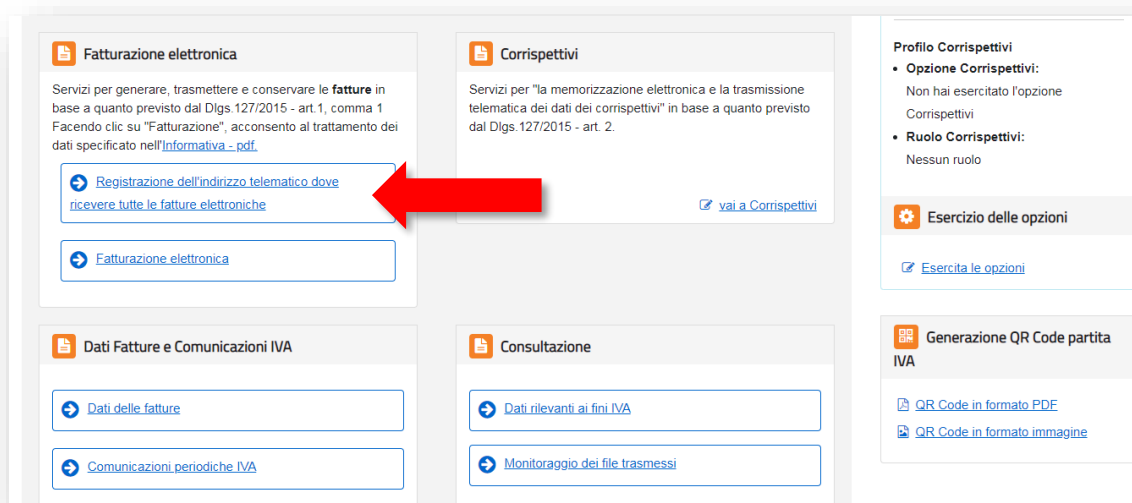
Fatturazione elettronica

Servizi per generare, trasmettere e conservare le **fatture** in base a quanto previsto dal Dlgs.127/2015 - art.1, comma 1
Facendo clic su "Fatturazione", acconsento al trattamento dei dati specificato nell'Informativa - pdf.

Registrazione dell'indirizzo telematico dove ricevere tutte le fatture elettroniche

Fatturazione elettronica

Corrispettivi

Servizi per "la memorizzazione elettronica e la trasmissione telematica dei dati dei corrispettivi" in base a quanto previsto dal Dlgs.127/2015 - art. 2.

vai a Corrispettivi

Profilo Corrispettivi
• Opzione Corrispettivi:
Non hai esercitato l'opzione Corrispettivi
• Ruolo Corrispettivi:
Nessun ruolo

Esercizio delle opzioni

Esercita le opzioni

Dati Fatture e Comunicazioni IVA

Dati delle fatture

Comunicazioni periodiche IVA

Consultazione

Dati rilevanti ai fini IVA

Monitoraggio dei file trasmessi

Generazione QR Code partita IVA

QR Code in formato PDF

QR Code in formato immagine